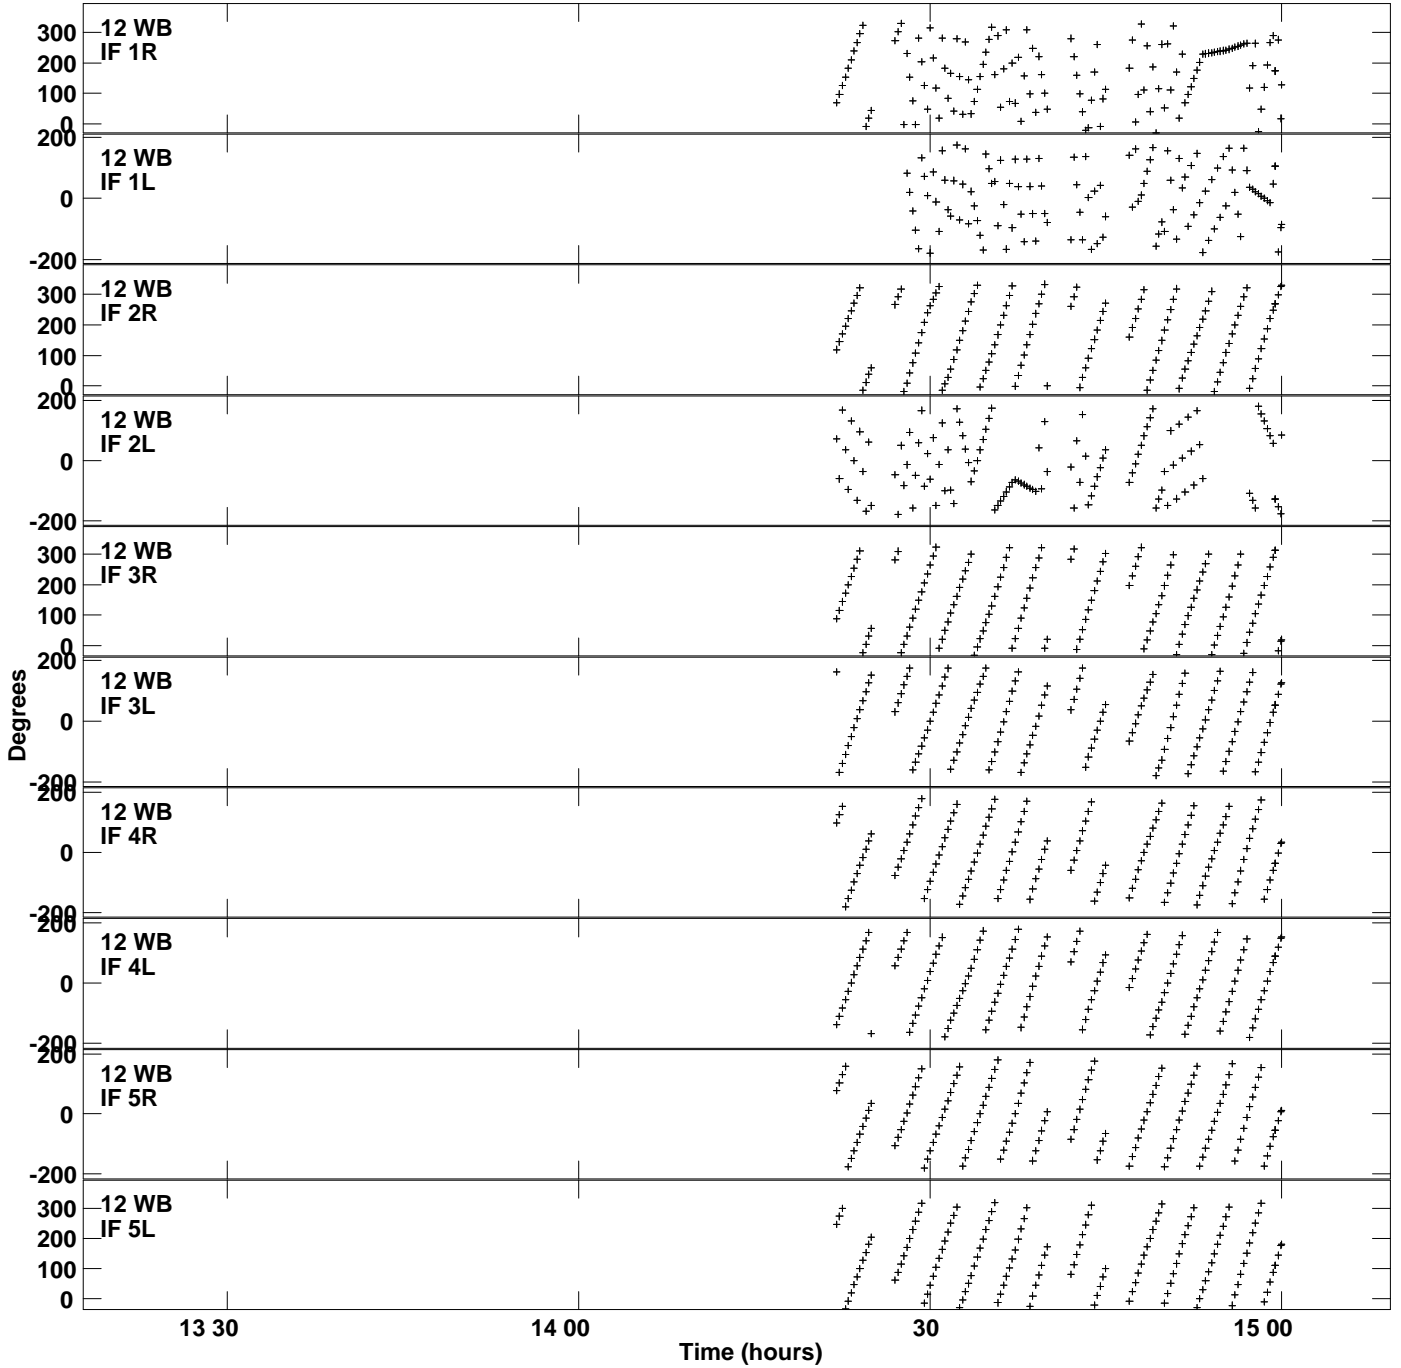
12 WB
IF 1R
300
200
100
0

12 WB
IF 1L
200
0
-200

12 WB
IF 2R
300
200
100
0

12 WB
IF 2L
200
0
-200

12 WB
IF 3R
300
200
100
0

12 WB
IF 3L
200
0
-200

12 WB
IF 4R
200
0
-200

12 WB
IF 4L
200
0
-200

12 WB
IF 5R
200
0
-200

12 WB
IF 5L
300
200
100
0

Degrees

13 30
14 00
30
15 00
Time (hours)